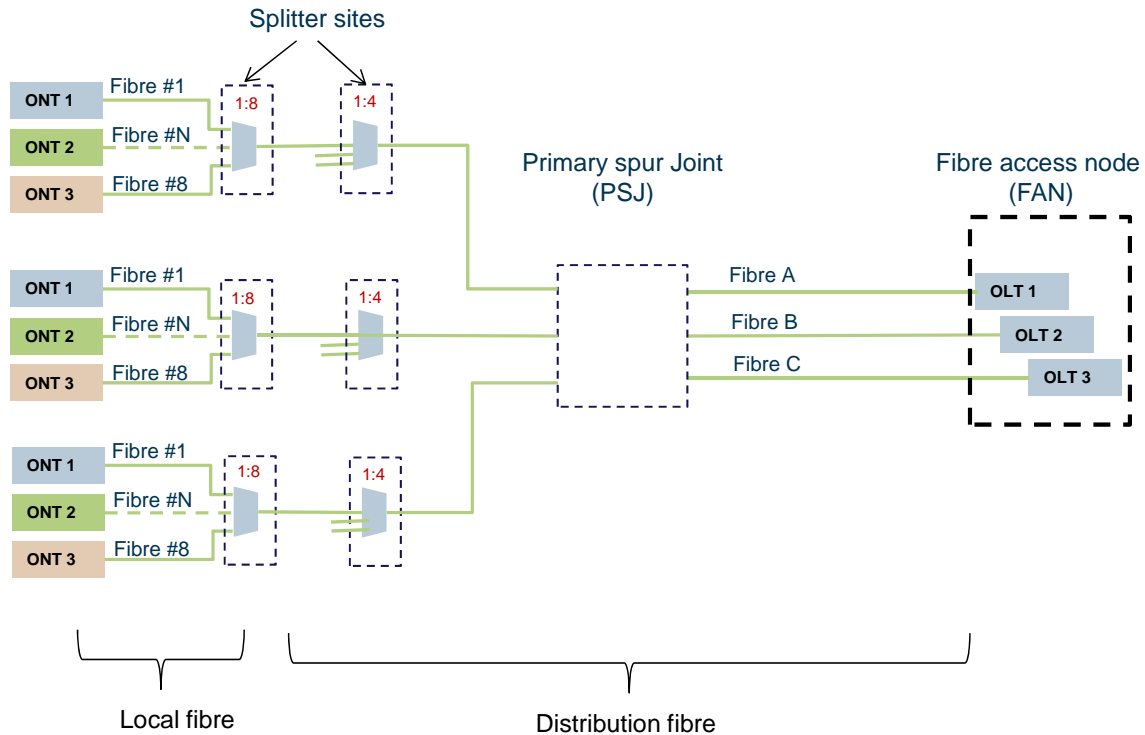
Splitter sites

ONT 1
Fibre #1
ONT 2
Fibre #N
ONT 3
Fibre #8
1:8
1:4

Primary spur Joint
(PSJ)

Fibre access node
(FAN)

ONT 1
Fibre #1
ONT 2
Fibre #N
ONT 3
Fibre #8
1:8
1:4

Fibre A
Fibre B
Fibre C
OLT 1
OLT 2
OLT 3

ONT 1
Fibre #1
ONT 2
Fibre #N
ONT 3
Fibre #8
1:8
1:4

Local fibre
Distribution fibre